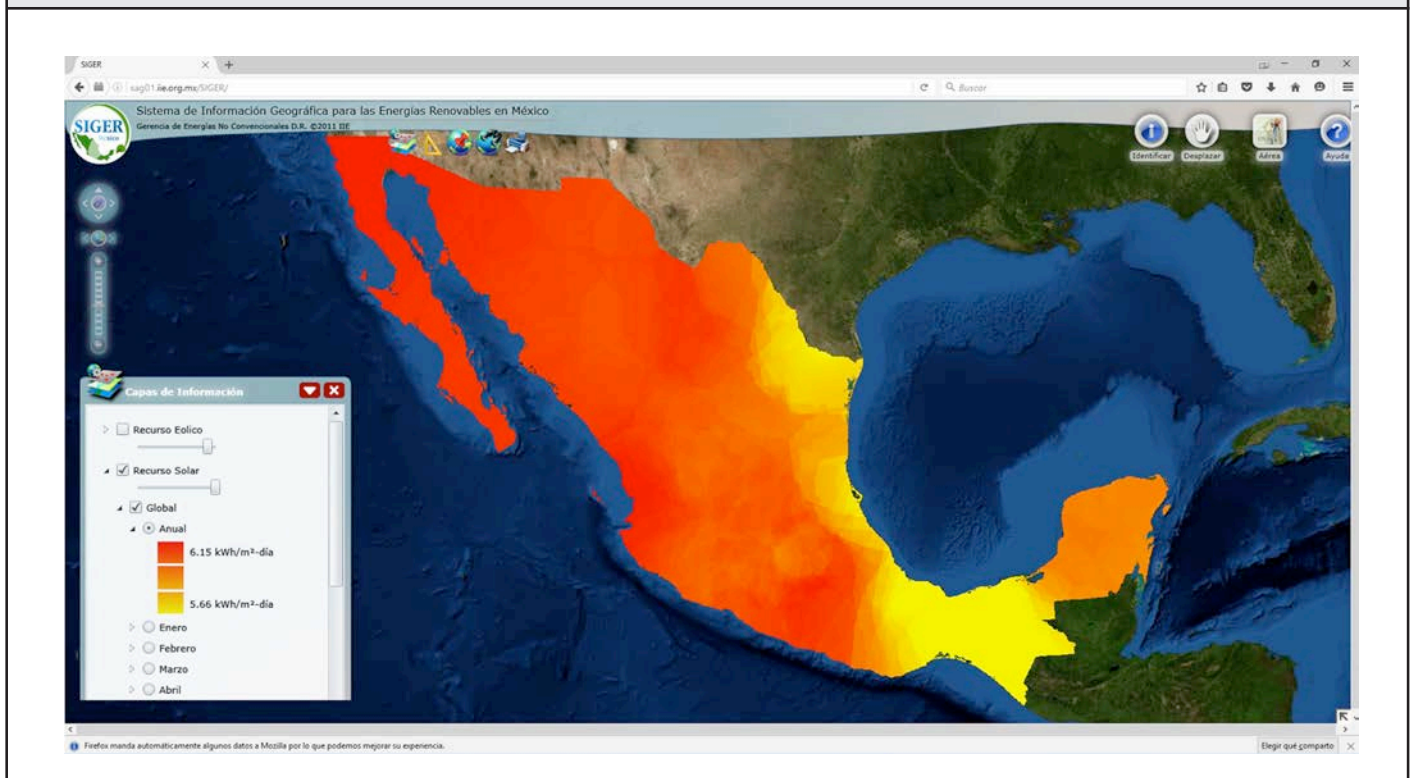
SIGER
sag01.iie.org.mx/SIGER/
Buscar
Sistema de Información Geográfica para las Energías Renovables en México
Gerencia de Energías No Convencionales D.R. ©2011 IIE
SIGER
Identificar
Desplazar
Aérea
Ayuda
Capas de Información
Recurso Eolico
Recurso Solar
Global
Anual
6.15 kWh/m²-día
5.66 kWh/m²-día
Enero
Febrero
Marzo
Abril
Firefox manda automáticamente algunos datos a Mozilla por lo que podemos mejorar su experiencia.
Elegir qué comparto